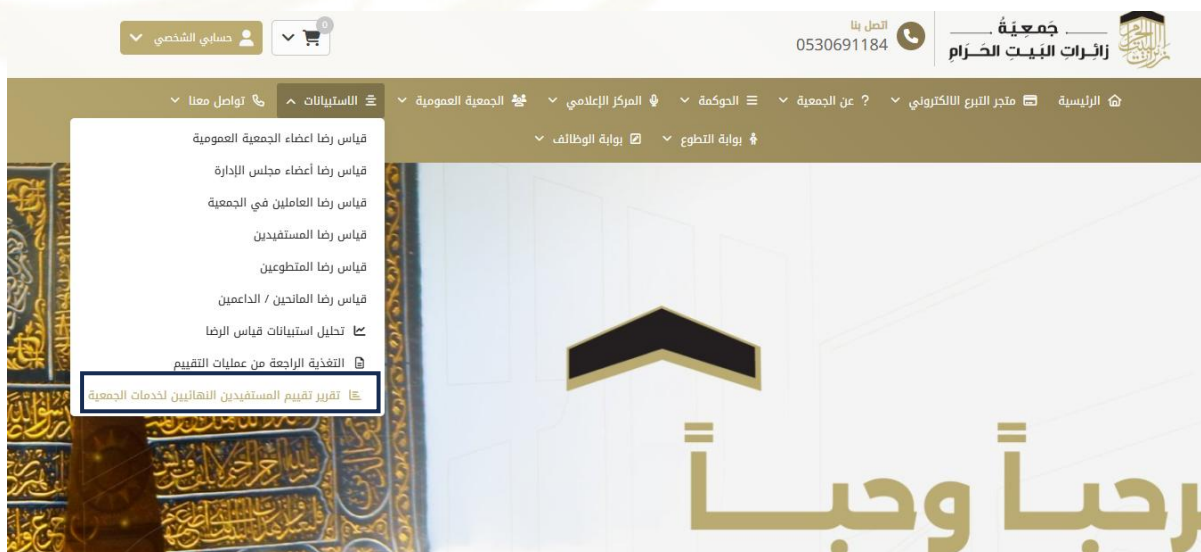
جَمعِيَةُ
زائِراتِ البَيتِ الحَرامِ

اتصل بنا
0530691184

0

حسابي الشخصي

الرئيسية
متجر التبرع الالكتروني
عن الجمعية ?
الحوكمة
المركز الإعلامي
الجمعية العمومية
الاستبيانات
تواصل معنا
بوابة التطوع
بوابة الوظائف

قياس رضا اعضاء الجمعية العمومية
قياس رضا أعضاء مجلس الإدارة
قياس رضا العاملين في الجمعية
قياس رضا المستفيدين
قياس رضا المتطوعين
قياس رضا المانحين / الداعمين
تحليل استبيانات قياس الرضا
التغذية الراجعة من عمليات التقييم
تقرير تقييم المستفيدين النهائيين لخدمات الجمعية

مرحباً وحبا